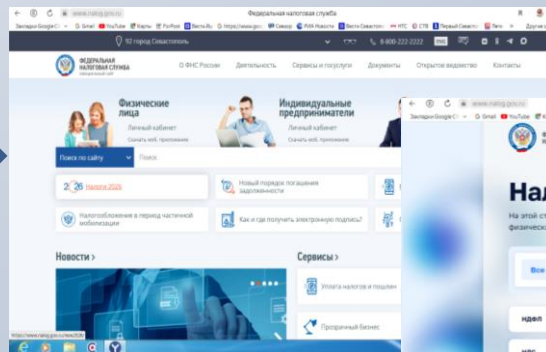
www.nalog.gov.ru Федеральная налоговая служба

Закладки Google Chrome Gmail YouTube Карты FixPost Вести.Ru https://www.gos... Север РИА Новости Вести Севастополь НТС СТВ Первый Севастоп... Пять Другие закладки

92 город Севастополь 8-800-222-2222

ФЕДЕРАЛЬНАЯ НАЛОГОВАЯ СЛУЖБА официальный сайт

О ФНС России Деятельность Сервисы и госуслуги Документы Открытое ведомство Контакты

Физические лица
Личный кабинет
Скачать моб. приложение

Индивидуальные предприниматели
Личный кабинет
Скачать моб. приложение

Поиск по сайту Поиск

2026 Налоги 2026

Новый порядок погашения задолженности

Налогообложение в период частичной мобилизации

Как и где получить электронную подпись?

Новости

Сервисы

Уплата налогов и пошлин

Прозрачный бизнес

https://www.nalog.gov.ru/rn92/nalog2026/

www.nalog.gov.ru

Закладки Google Chrome Gmail YouTube

Нал

На этой ст
физическ

Все

ндфл